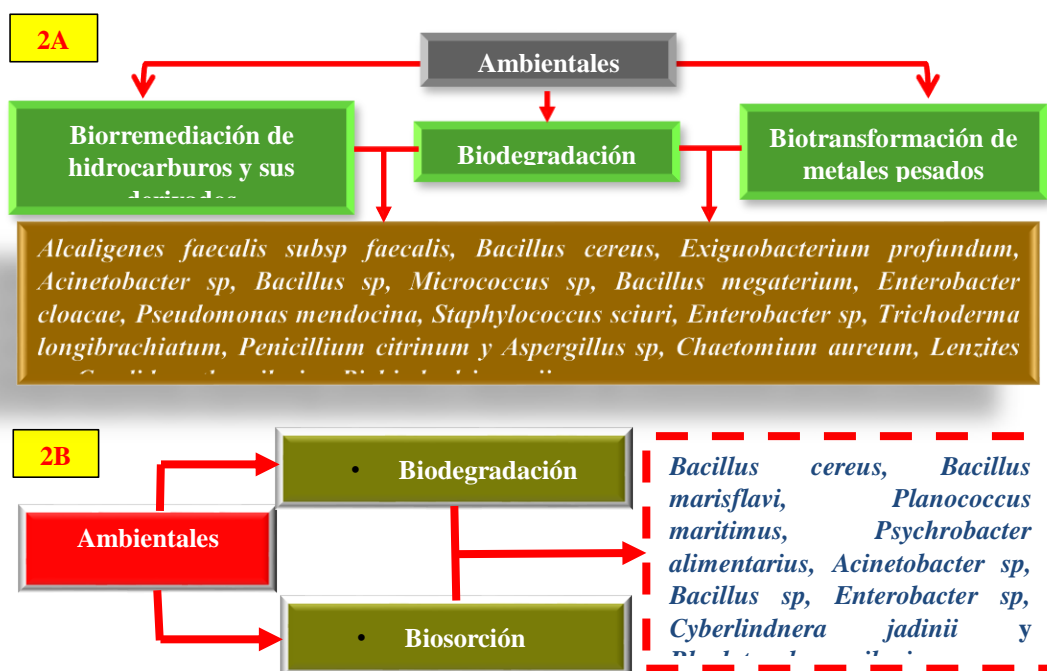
2A

Ambientales

Biorremediación de hidrocarburos y sus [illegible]

Biodegradación

Biotransformación de metales pesados

Alcaligenes faecalis subsp faecalis, Bacillus cereus, Exiguobacterium profundum, Acinetobacter sp, Bacillus sp, Micrococcus sp, Bacillus megaterium, Enterobacter cloacae, Pseudomonas mendocina, Staphylococcus sciuri, Enterobacter sp, Trichoderma longibrachiatum, Penicillium citrinum y Aspergillus sp, Chaetomium aureum, Lenzites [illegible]

2B

Ambientales

• Biodegradación

• Biosorción

Bacillus cereus, Bacillus marisflavi, Planococcus maritimus, Psychrobacter alimentarius, Acinetobacter sp, Bacillus sp, Enterobacter sp, Cyberlindnera jadinii y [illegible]